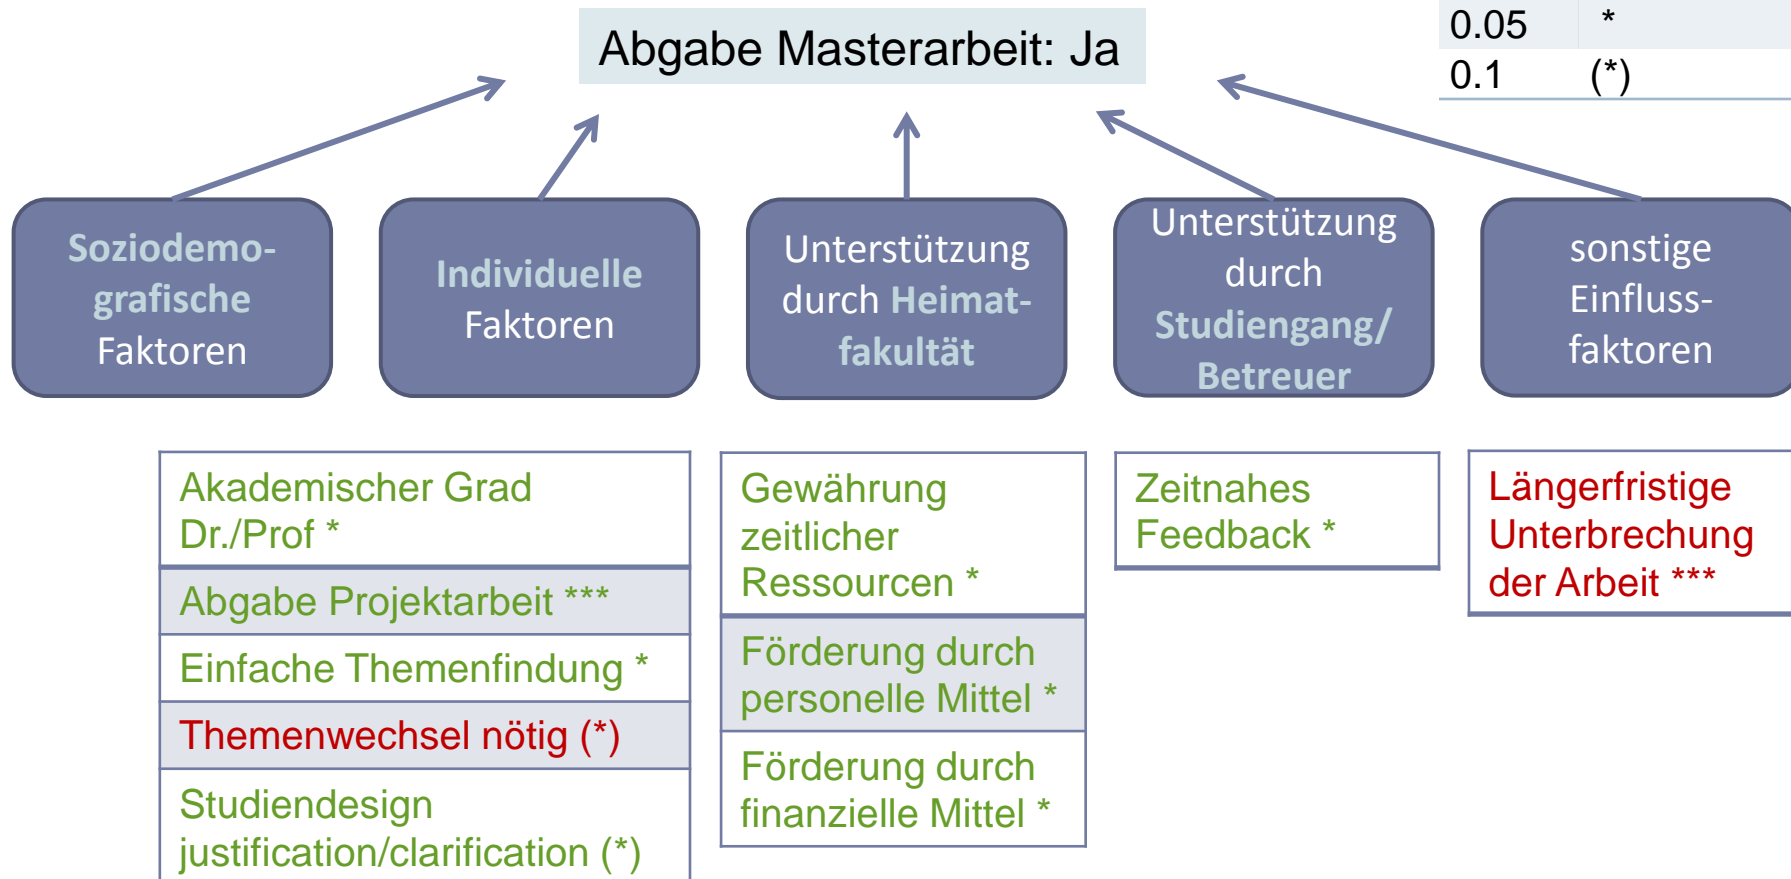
Abgabe Masterarbeit: Ja

| 0.05 | * |
|---|---|
| 0.1 | (*) |

Soziodemografische Faktoren

Individuelle Faktoren

Unterstützung durch Heimatfakultät

Unterstützung durch Studiengang/ Betreuer

sonstige Einflussfaktoren

| Akademischer Grad Dr./Prof * |
|---|
| Abgabe Projektarbeit *** |
| Einfache Themenfindung * |
| Themenwechsel nötig (*) |
| Studiendesign justification/clarification (*) |

| Gewährung zeitlicher Ressourcen * |
|---|
| Förderung durch personelle Mittel * |
| Förderung durch finanzielle Mittel * |

Zeitnahes Feedback *

Längerfristige Unterbrechung der Arbeit ***